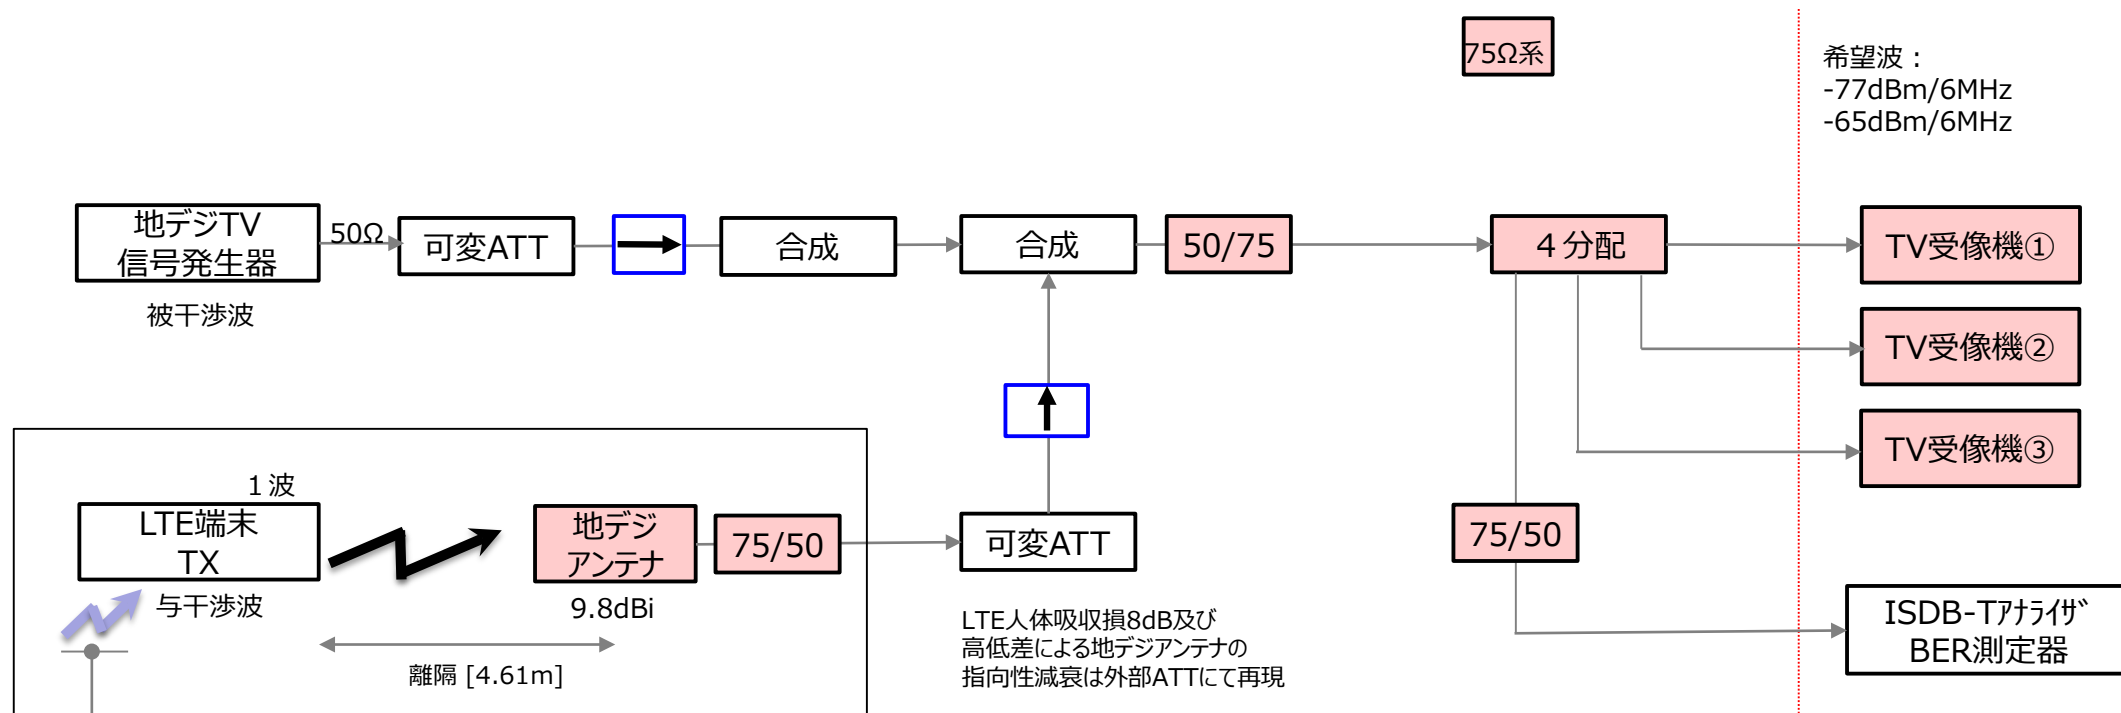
75Ω系

希望波：
-77dBm/6MHz
-65dBm/6MHz

地デジTV
信号発生器

被干渉波

50Ω

可変ATT

合成

合成

50/75

4 分配

TV受像機①

TV受像機②

TV受像機③

1 波

LTE端末
TX

与干渉波

地デジ
アンテナ

9.8dBi

75/50

可変ATT

75/50

ISDB-Tｱﾅﾗｲｻﾞ
BER測定器

離隔 [4.61m]

LTE人体吸収損8dB及び
高低差による地デジアンテナの
指向性減衰は外部ATTにて再現